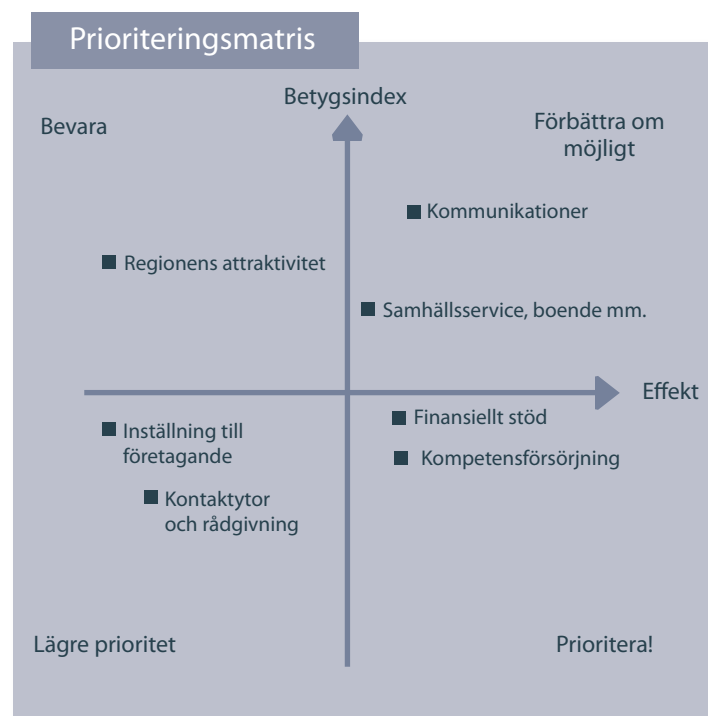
Prioriteringsmatris

Betygsindex

Bevara

Förbättra om möjligt

Kommunikationer

Regionens attraktivitet

Samhällsservice, boende mm.

Effekt

Finansiellt stöd

Inställning till företagande

Kompetensförsörjning

Kontaktytor och rådgivning

Lägre prioritet

Prioritera!